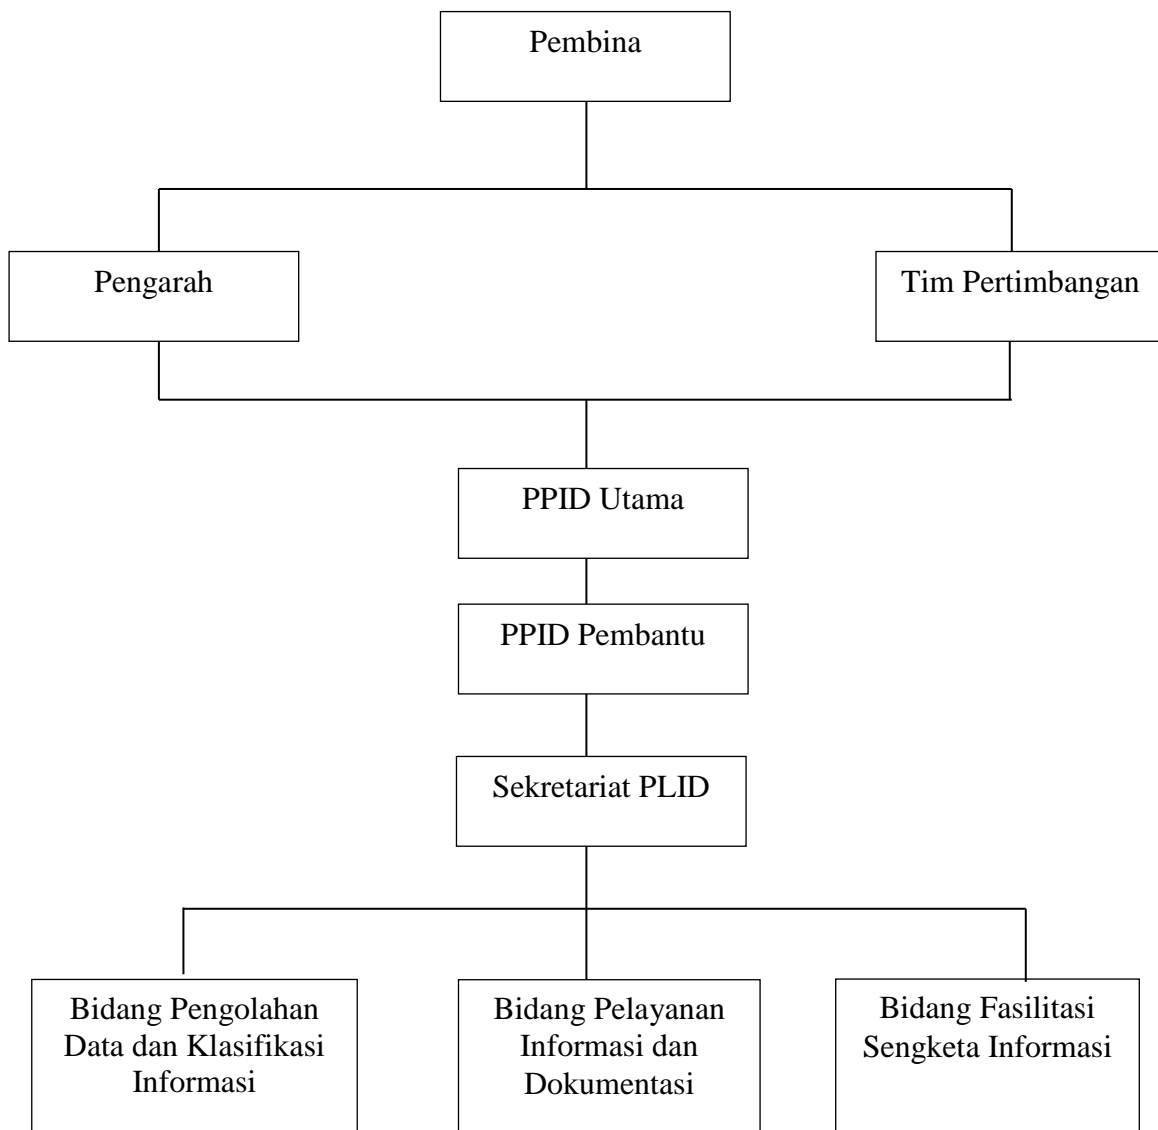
Pembina

Pengarah

Tim Pertimbangan

PPID Utama

PPID Pembantu

Sekretariat PLID

Bidang Pengolahan Data dan Klasifikasi Informasi

Bidang Pelayanan Informasi dan Dokumentasi

Bidang Fasilitasi Sengketa Informasi